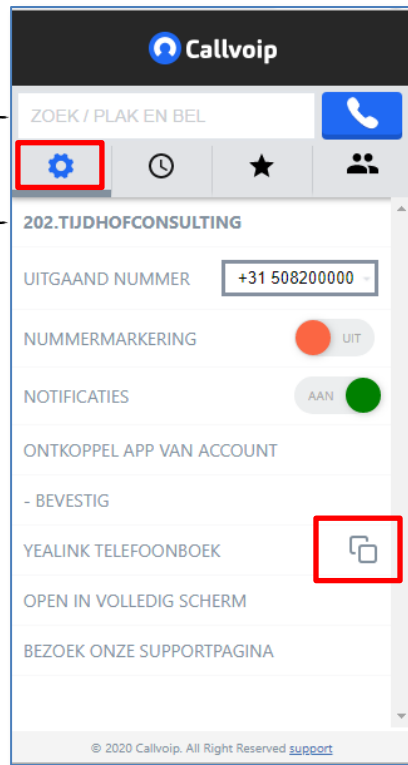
Callvoip

ZOEK / PLAK EN BEL

202.TIJDHOFCONSULTING

UITGAAND NUMMER +31 508200000

NUMMERMARKERING UIT

NOTIFICATIES AAN

ONTKOPPEL APP VAN ACCOUNT

- BEVESTIG

YEALINK TELEFOONBOEK

OPEN IN VOLLEDIG SCHERM

BEZOEK ONZE SUPPORTPAGINA

© 2020 Callvoip. All Right Reserved support